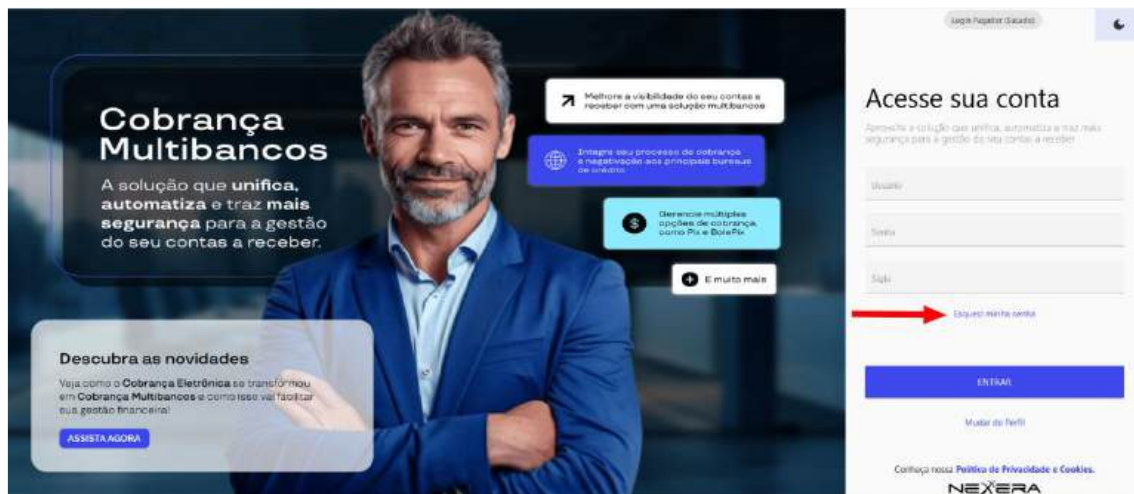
Cobrança Multibancos

A solução que **unifica**, **automatiza** e traz **mais segurança** para a gestão do seu contas a receber.

Melhore a visibilidade do seu contas a receber com uma solução multibancos

Integre seu processo de cobrança e negativação aos principais bureaus de crédito

Gerencie múltiplas opções de cobrança como Pix e BolePix

E muito mais

Descubra as novidades

Veja como o **Cobrança Eletrônica** se transformou em **Cobrança Multibancos** e como isso vai facilitar sua gestão financeira!

ASSISTA AGORA

Login Pagador (Sacado)

Acesse sua conta

Aproveite a solução que unifica, automatiza e traz mais segurança para a gestão do seu contas a receber

Usuário

Senha

Sigla

Esqueci minha senha

ENTRAR

Mudar de Perfil

Conheça nossa **Política de Privacidade e Cookies.**

NEXERA